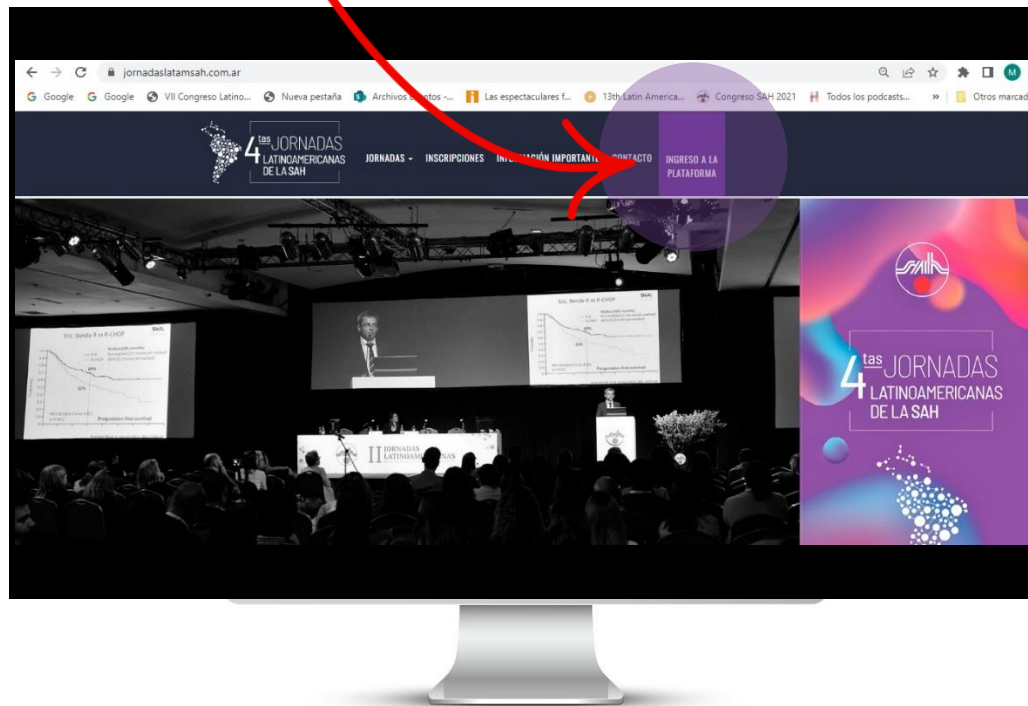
jornadaslatamsah.com.ar

Google Google VII Congreso Latino... Nueva pestaña Archivos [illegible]ntos -... Las espectaculares f... 13th Latin America... Congreso SAH 2021 Todos los podcasts... » Otros marcad

4tas JORNADAS LATINOAMERICANAS DE LA SAH

JORNADAS INSCRIPCIONES IN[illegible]MACIÓN IMPORTANTE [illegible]ONTACTO INGRESO A LA PLATAFORMA

SAH

4tas JORNADAS LATINOAMERICANAS DE LA SAH

II JORNADAS LATINOAM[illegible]NAS